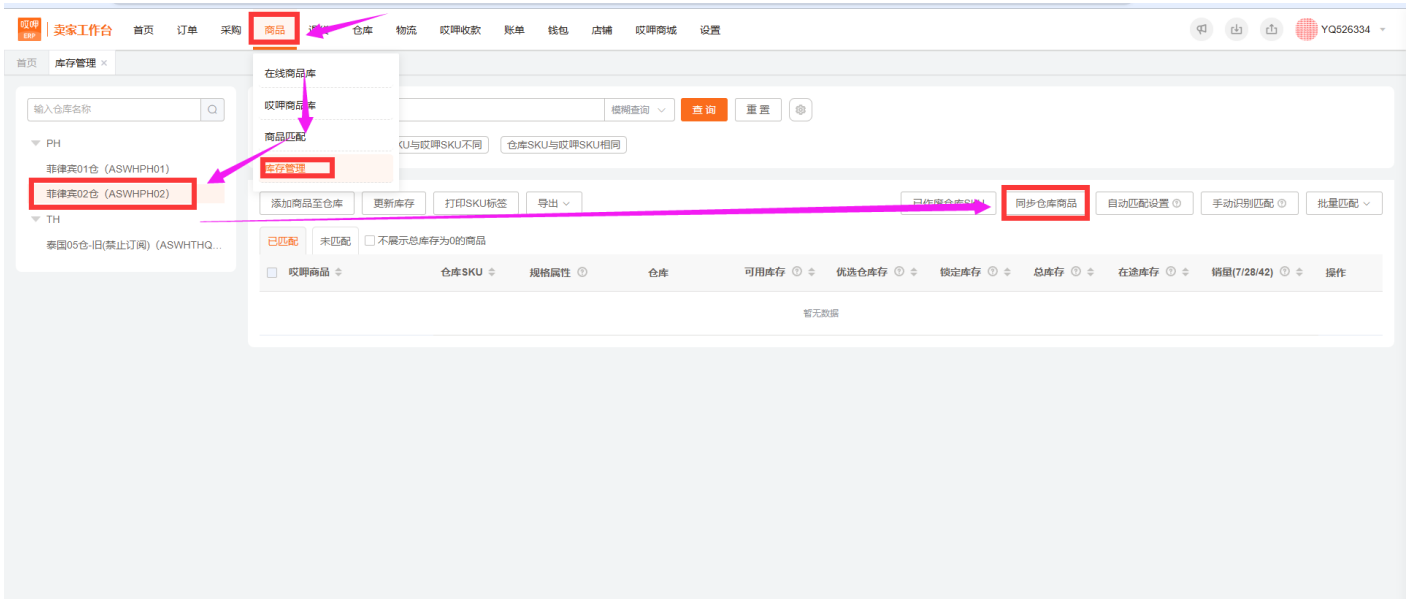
哎呷 ERP | 卖家工作台 首页 订单 采购 商品 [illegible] 仓库 物流 哎呷收款 账单 钱包 店铺 哎呷商城 设置 YQ526334

首页 库存管理 ×

在线商品库
哎呷商品库
商品匹配
库存管理

输入仓库名称
PH
菲律宾01仓（ASWHPH01）
菲律宾02仓（ASWHPH02）
TH
泰国05仓-旧(禁止订阅)（ASWHTHQ...

模糊查询 查询 重置
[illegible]KU与哎呷SKU不同 仓库SKU与哎呷SKU相同

添加商品至仓库 更新库存 打印SKU标签 导出 已作废仓库SKU 同步仓库商品 自动匹配设置 手动识别匹配 批量匹配

已匹配 未匹配 不展示总库存为0的商品

| 哎呷商品 | 仓库SKU | 规格属性 | 仓库 | 可用库存 | 优选仓库存 | 锁定库存 | 总库存 | 在途库存 | 销量(7/28/42) | 操作 |
|---|---|---|---|---|---|---|---|---|---|---|
| 暂无数据 | | | | | | | | | | |